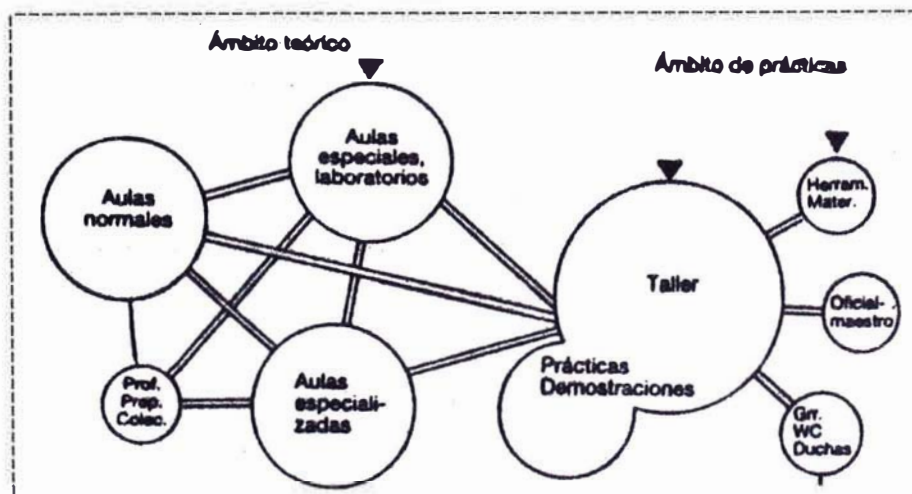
Ámbito teórico

Ámbito de prácticas

Aulas especiales, laboratorios

Aulas normales

Herram. Mater.

Taller

Oficial-maestro

Prof. Prep. Colec.

Aulas especializadas

Prácticas Demostraciones

Grr. WC Duchas